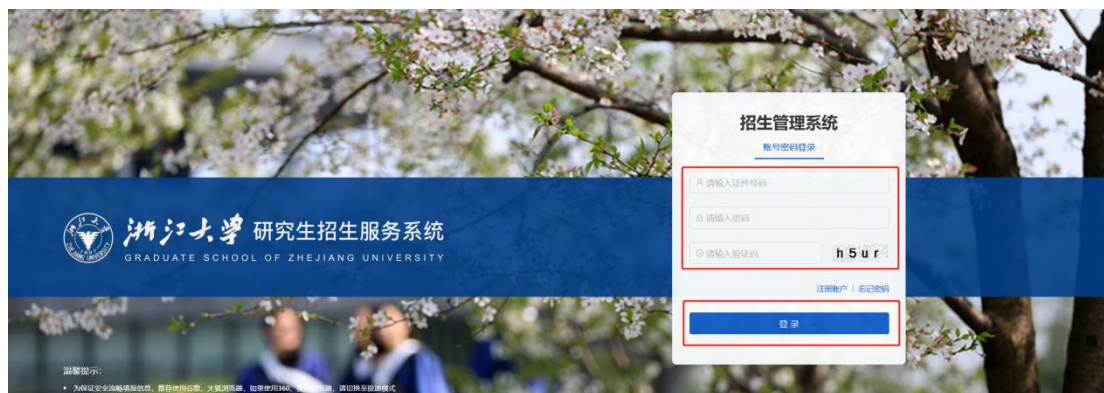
浙江大學 研究生招生服务系统
GRADUATE SCHOOL OF ZHEJIANG UNIVERSITY

招生管理系统
账号密码登录
请输入证件号码
请输入密码
请输入验证码
h5ur
注册账户 | 忘记密码
登录

温馨提示:
• 为保证安全流畅填报信息，推荐使用谷歌、火狐浏览器，如果使用360、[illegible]浏览器，请切换至极速模式